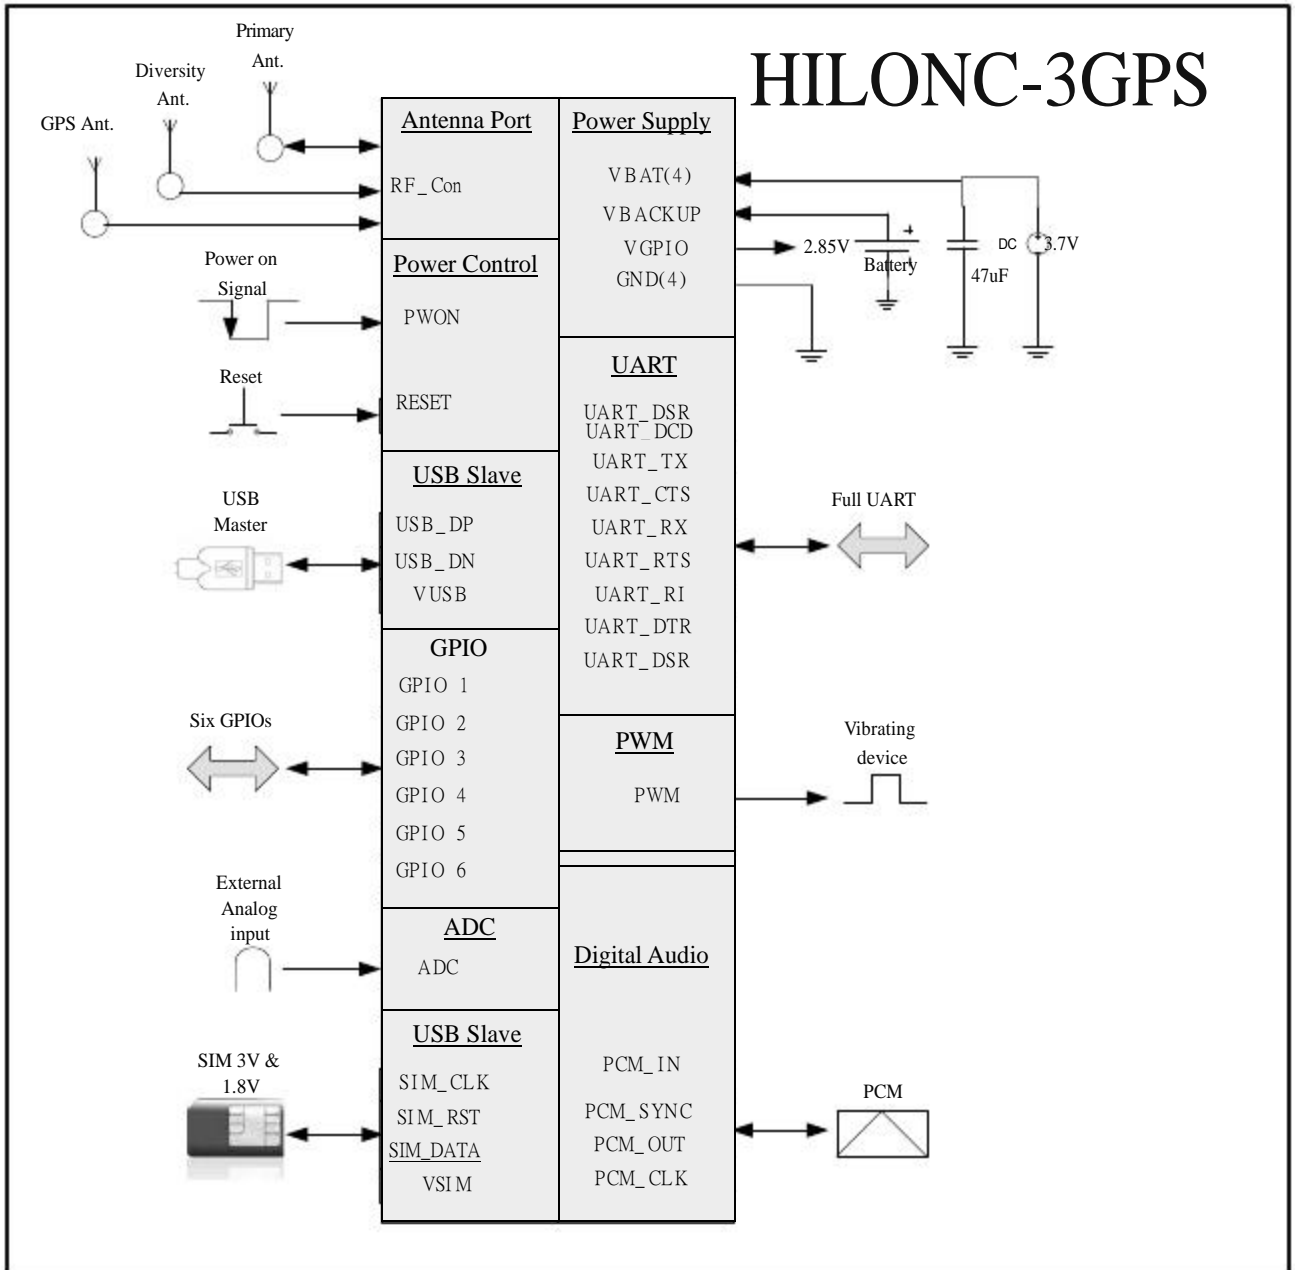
HILONC-3GPS

Primary Ant.

Diversity Ant.

GPS Ant.

Antenna Port

RF_Con

Power Supply

VBAT(4)

VBACKUP

VGPIO

GND(4)

2.85V

Battery

47uF

DC

3.7V

Power on Signal

Power Control

PWON

Reset

RESET

UART

UART_DSR

UART_DCD

UART_TX

UART_CTS

UART_RX

UART_RTS

UART_RI

UART_DTR

UART_DSR

Full UART

USB Master

USB Slave

USB_DP

USB_DN

VUSB

GPIO

GPIO 1

GPIO 2

GPIO 3

GPIO 4

GPIO 5

GPIO 6

Six GPIOs

PWM

PWM

Vibrating device

External Analog input

ADC

ADC

Digital Audio

SIM 3V & 1.8V

USB Slave

SIM_CLK

SIM_RST

SIM_DATA

VSIM

PCM_IN

PCM_SYNC

PCM_OUT

PCM_CLK

PCM